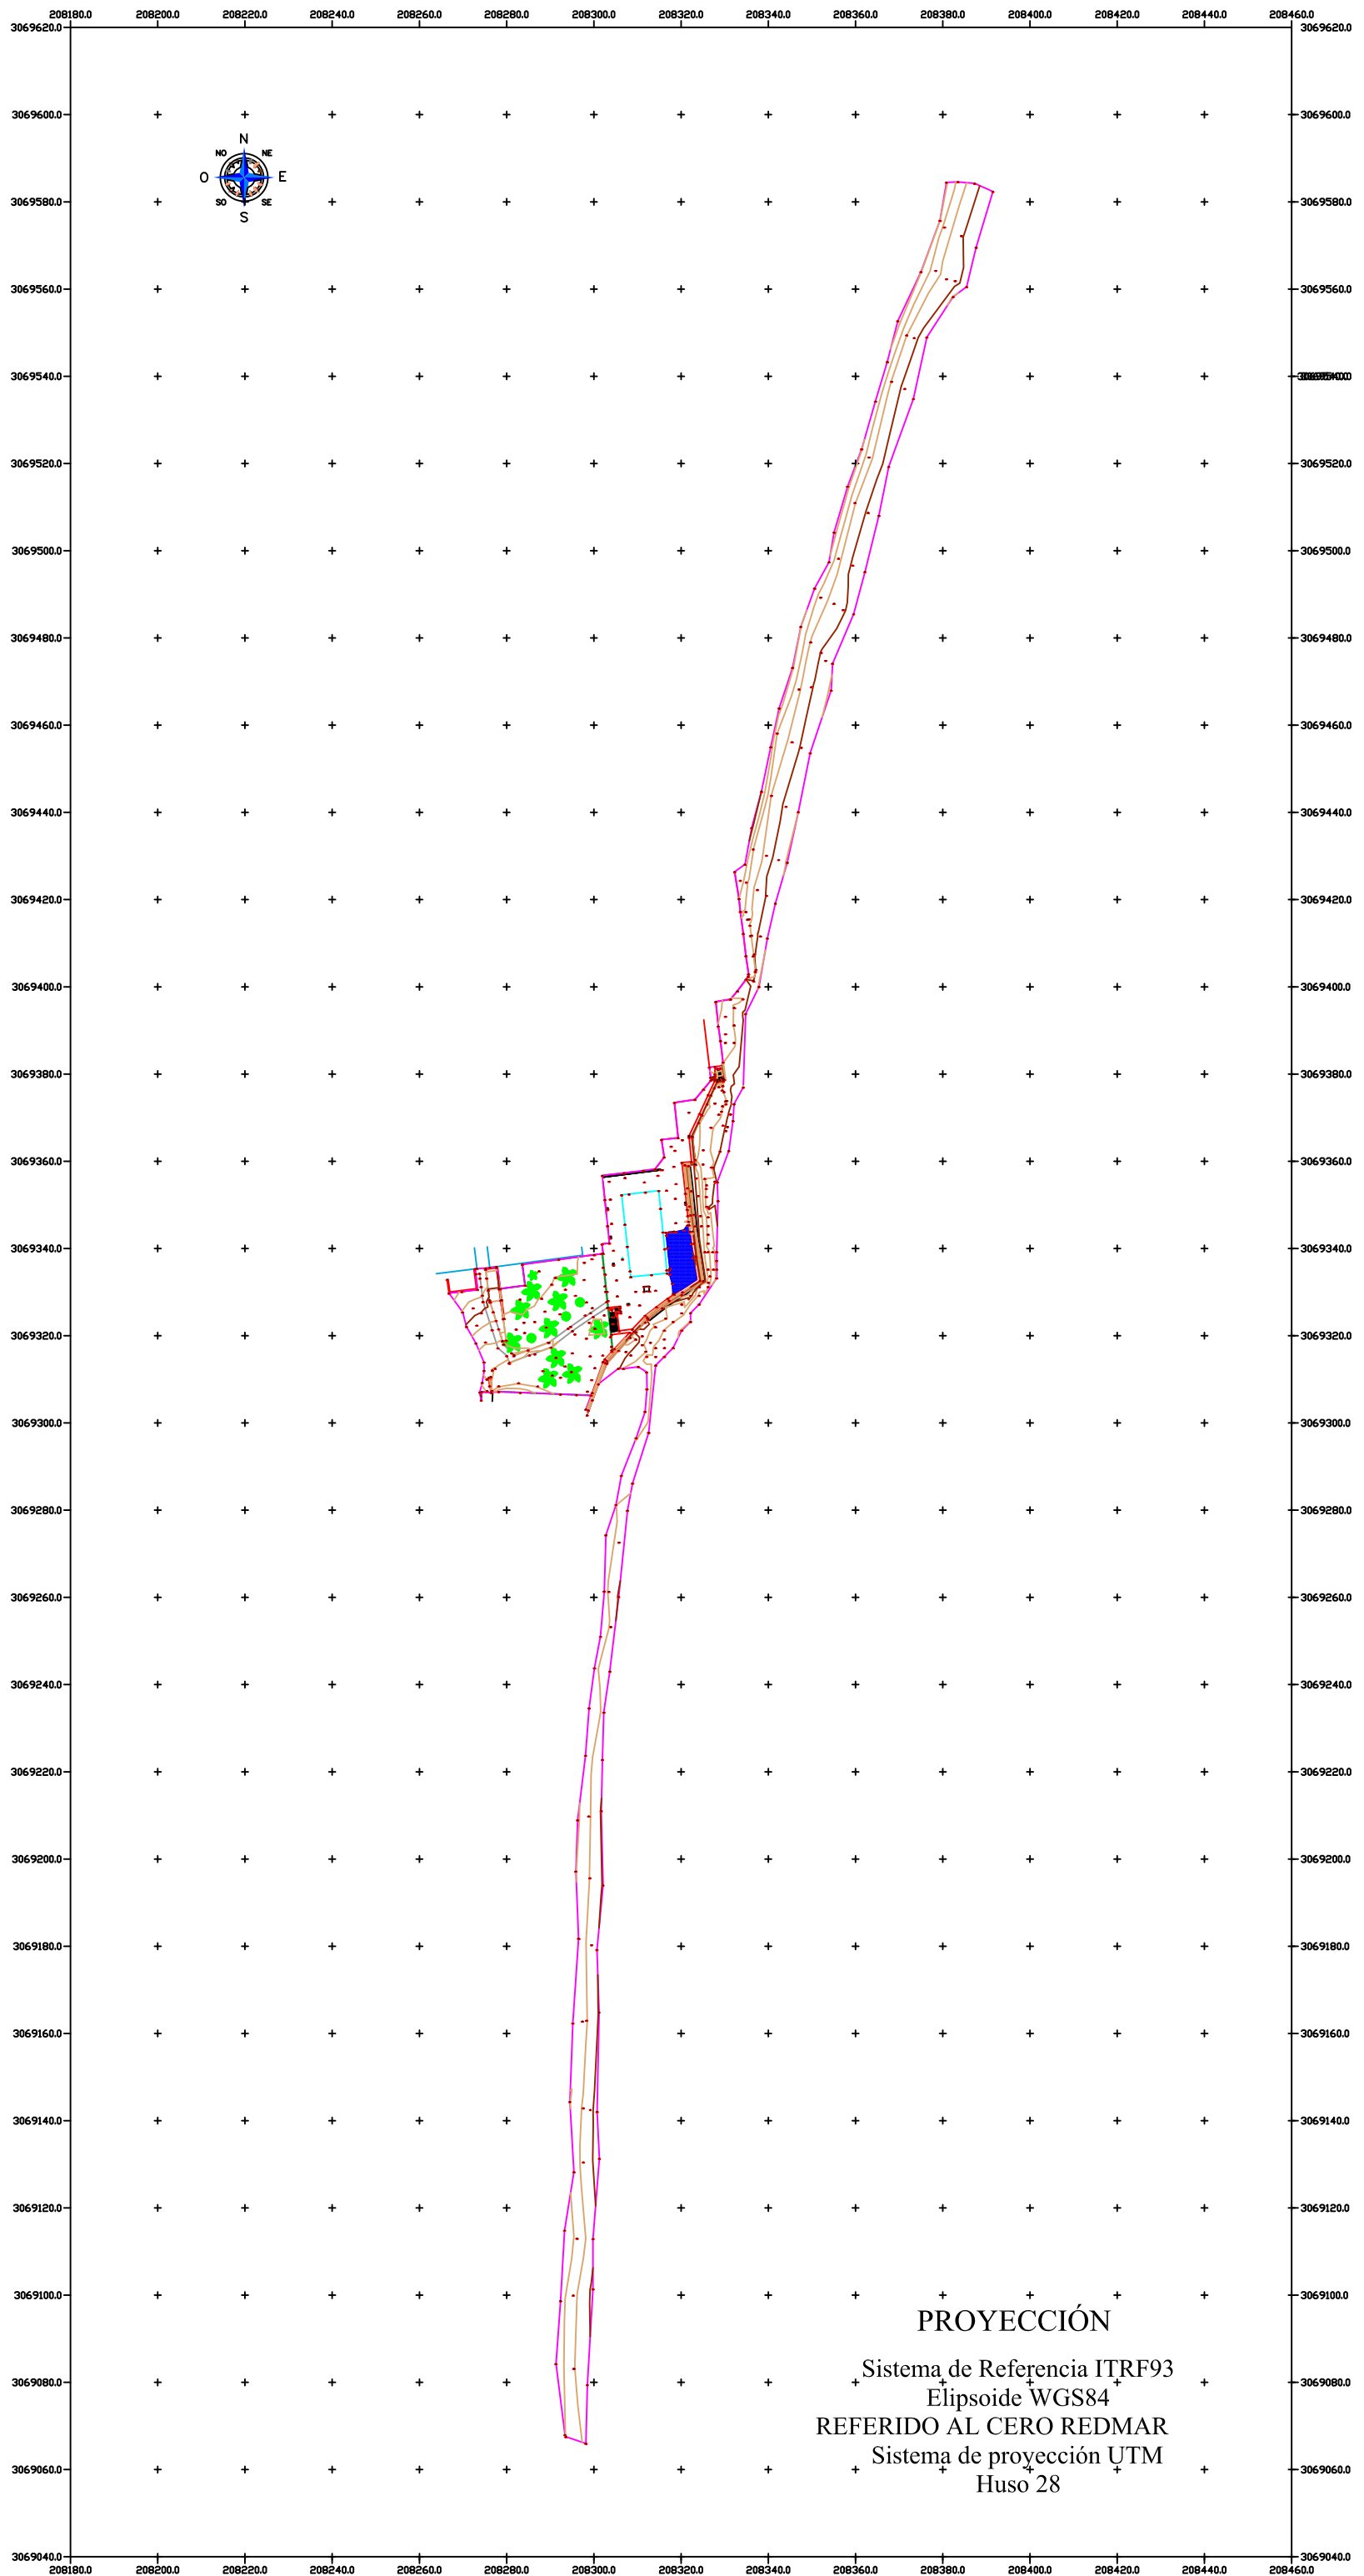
208180.0 208200.0 208220.0 208240.0 208260.0 208280.0 208300.0 208320.0 208340.0 208360.0 208380.0 208400.0 208420.0 208440.0 208460.0

3069620.0 3069600.0 3069580.0 3069560.0 3069540.0 3069520.0 3069500.0 3069480.0 3069460.0 3069440.0 3069420.0 3069400.0 3069380.0 3069360.0 3069340.0 3069320.0 3069300.0 3069280.0 3069260.0 3069240.0 3069220.0 3069200.0 3069180.0 3069160.0 3069140.0 3069120.0 3069100.0 3069080.0 3069060.0 3069040.0

N
NO
NE
O
E
SO
SE
S

PROYECCIÓN

Sistema de Referencia ITRF93
Elipsoide WGS84
REFERIDO AL CERO REDMAR
Sistema de proyección UTM
Huso 28

208180.0 208200.0 208220.0 208240.0 208260.0 208280.0 208300.0 208320.0 208340.0 208360.0 208380.0 208400.0 208420.0 208440.0 208460.0